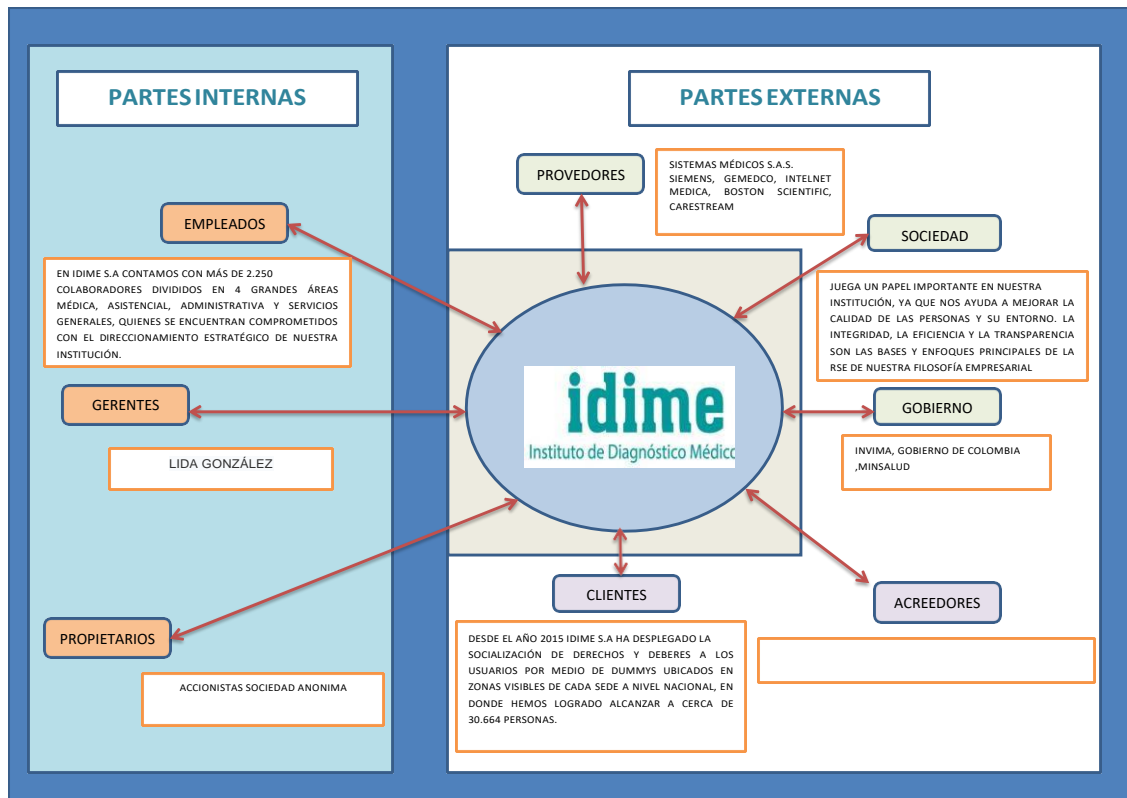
PARTES INTERNAS

EMPLEADOS

EN IDIME S.A CONTAMOS CON MÁS DE 2.250 COLABORADORES DIVIDIDOS EN 4 GRANDES ÁREAS MÉDICA, ASISTENCIAL, ADMINISTRATIVA Y SERVICIOS GENERALES, QUIENES SE ENCUENTRAN COMPROMETIDOS CON EL DIRECCIONAMIENTO ESTRATÉGICO DE NUESTRA INSTITUCIÓN.

GERENTES

LIDA GONZÁLEZ

PROPIETARIOS

ACCIONISTAS SOCIEDAD ANONIMA

PARTES EXTERNAS

PROVEDORES

SISTEMAS MÉDICOS S.A.S. SIEMENS, GEMEDCO, INTELNET MEDICA, BOSTON SCIENTIFIC, CARESTREAM

SOCIEDAD

JUEGA UN PAPEL IMPORTANTE EN NUESTRA INSTITUCIÓN, YA QUE NOS AYUDA A MEJORAR LA CALIDAD DE LAS PERSONAS Y SU ENTORNO. LA INTEGRIDAD, LA EFICIENCIA Y LA TRANSPARENCIA SON LAS BASES Y ENFOQUES PRINCIPALES DE LA RSE DE NUESTRA FILOSOFÍA EMPRESARIAL

idime
Instituto de Diagnóstico Médico

GOBIERNO

INVIMA, GOBIERNO DE COLOMBIA ,MINSALUD

CLIENTES

DESDE EL AÑO 2015 IDIME S.A HA DESPLEGADO LA SOCIALIZACIÓN DE DERECHOS Y DEBERES A LOS USUARIOS POR MEDIO DE DUMMYS UBICADOS EN ZONAS VISIBLES DE CADA SEDE A NIVEL NACIONAL, EN DONDE HEMOS LOGRADO ALCANZAR A CERCA DE 30.664 PERSONAS.

ACREEDORES